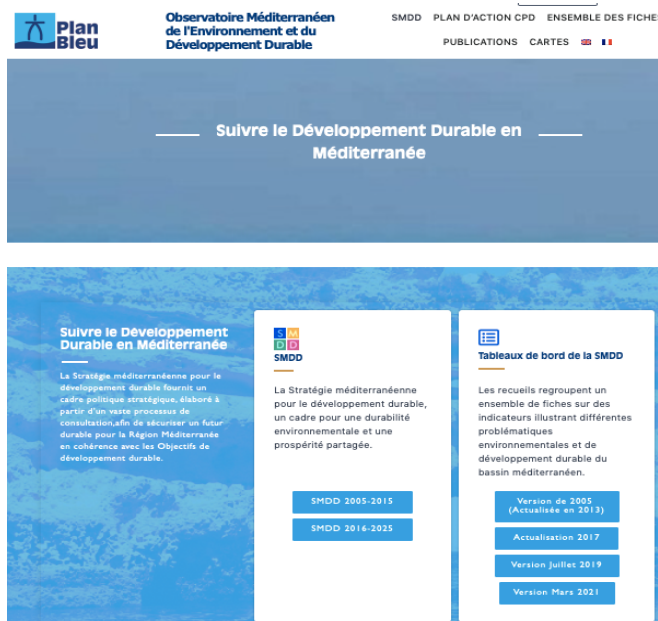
Plan Bleu

Observatoire Méditerranéen de l'Environnement et du Développement Durable

SMDD PLAN D'ACTION CPD ENSEMBLE DES FICHE

PUBLICATIONS CARTES

Suivre le Développement Durable en Méditerranée

Suivre le Développement Durable en Méditerranée

La Stratégie méditerranéenne pour le développement durable fournit un cadre politique stratégique, élaboré à partir d'un vaste processus de consultation,afin de sécuriser un futur durable pour la Région Méditerranée en cohérence avec les Objectifs de développement durable.

S M
D D

SMDD

La Stratégie méditerranéenne pour le développement durable, un cadre pour une durabilité environnementale et une prospérité partagée.

SMDD 2005-2015

SMDD 2016-2025

Tableaux de bord de la SMDD

Les recueils regroupent un ensemble de fiches sur des indicateurs illustrant différentes problématiques environnementales et de développement durable du bassin méditerranéen.

Version de 2005 (Actualisée en 2013)

Actualisation 2017

Version Juillet 2019

Version Mars 2021